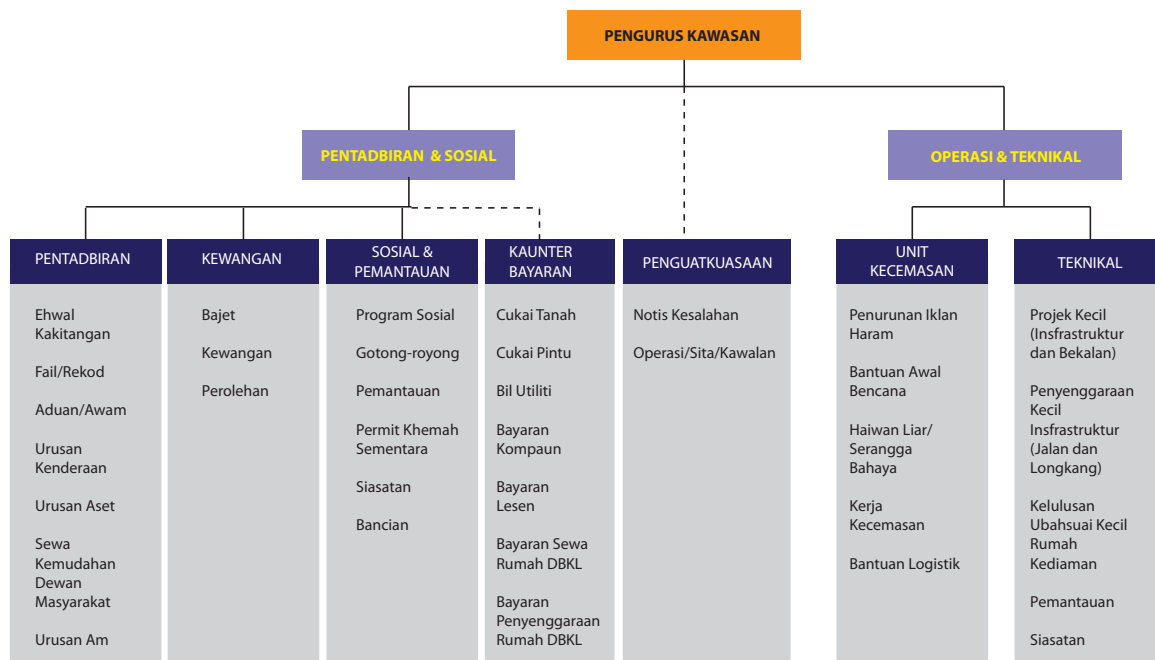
PENGURUS KAWASAN

PENTADBIRAN & SOSIAL

OPERASI & TEKNIKAL

PENTADBIRAN

Ehwal Kakitangan

Fail/Rekod

Aduan/Awam

Urusan Kenderaan

Urusan Aset

Sewa Kemudahan Dewan Masyarakat

Urusan Am

KEWANGAN

Bajet

Kewangan

Perolehan

SOSIAL & PEMANTAUAN

Program Sosial

Gotong-royong

Pemantauan

Permit Khemah Sementara

Siasatan

Bancian

KAUNTER BAYARAN

Cukai Tanah

Cukai Pintu

Bil Utiliti

Bayaran Kompaun

Bayaran Lesen

Bayaran Sewa Rumah DBKL

Bayaran Penyenggaraan Rumah DBKL

PENGUATKUASAAN

Notis Kesalahan

Operasi/Sita/Kawalan

UNIT KECEMASAN

Penurunan Iklan Haram

Bantuan Awal Bencana

Haiwan Liar/ Serangga Bahaya

Kerja Kecemasan

Bantuan Logistik

TEKNIKAL

Projek Kecil (Insfrastruktur dan Bekalan)

Penyenggaraan Kecil Insfrastruktur (Jalan dan Longkang)

Kelulusan Ubahsuai Kecil Rumah Kediaman

Pemantauan

Siasatan